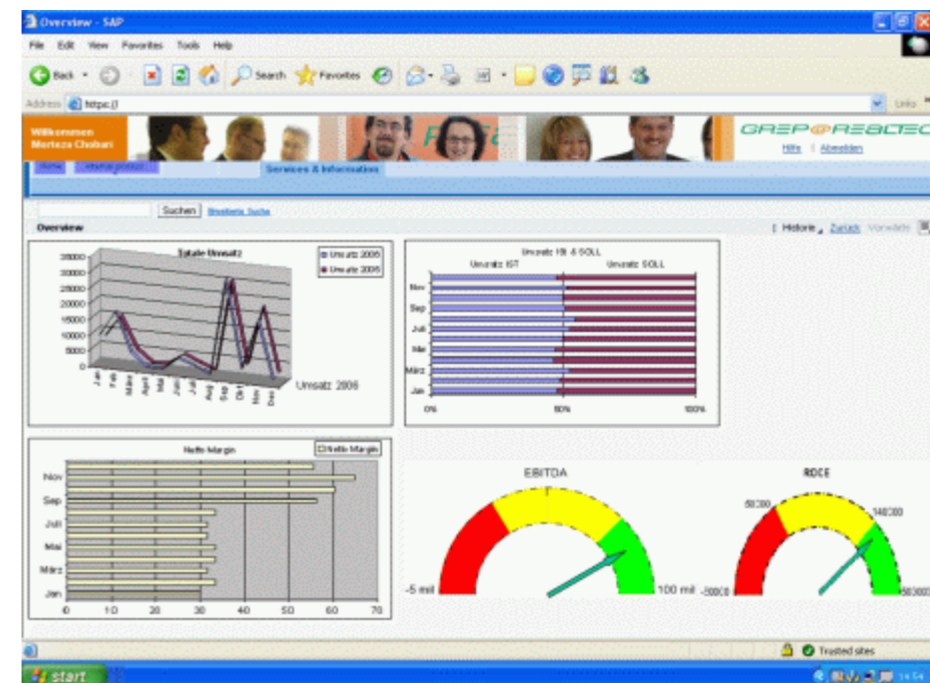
Overview - SAP

File Edit View Favorites Tools Help

Back Search Favorites

Address https://

Links

Willkommen
Morteza Chobari

GREP@REACTEC

Hilfe | Abmelden

Home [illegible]

Services & Information

Suchen Erweiterte Suche

Overview

Historie Zurück Vorwärts

Totale Umsatz

Umsatz 2005
Umsatz 2006

35000
30000
25000
20000
15000
10000
5000
0

Jan Feb März April Mai Juni Juli Aug Sep Okt Nov Dez

Umsatz 2006

Umsatz IST & SOLL

Umsatz IST Umsatz SOLL

Nov
Sep
Juli
Mai
März
Jan

0% 50% 100%

Netto Margin

Netto Margin

Nov
Sep
Juli
Mai
März
Jan

0 10 20 30 40 50 60 70

EBITDA

-5 mil 100 mil

ROCE

50000 140000
-30000 500000

Trusted sites

start